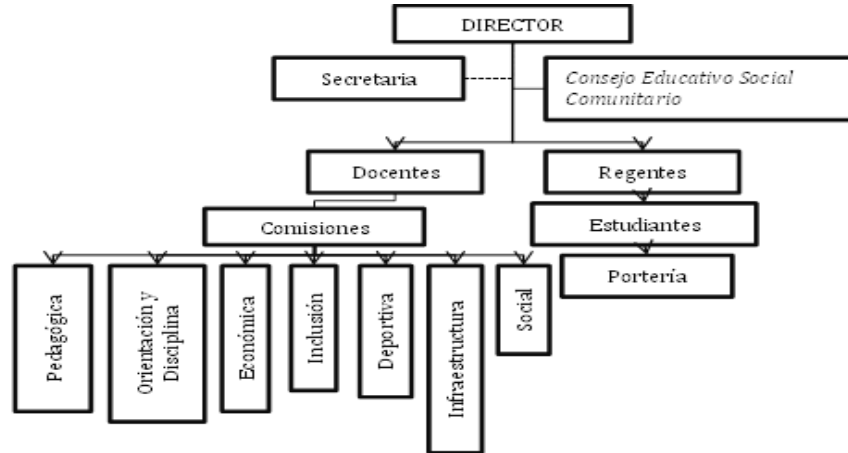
DIRECTOR

Secretaria

Consejo Educativo Social Comunitario

Docentes

Regentes

Comisiones

Estudiantes

Portería

Pedagógica

Orientación y Disciplina

Económica

Inclusión

Deportiva

Infraestructura

Social